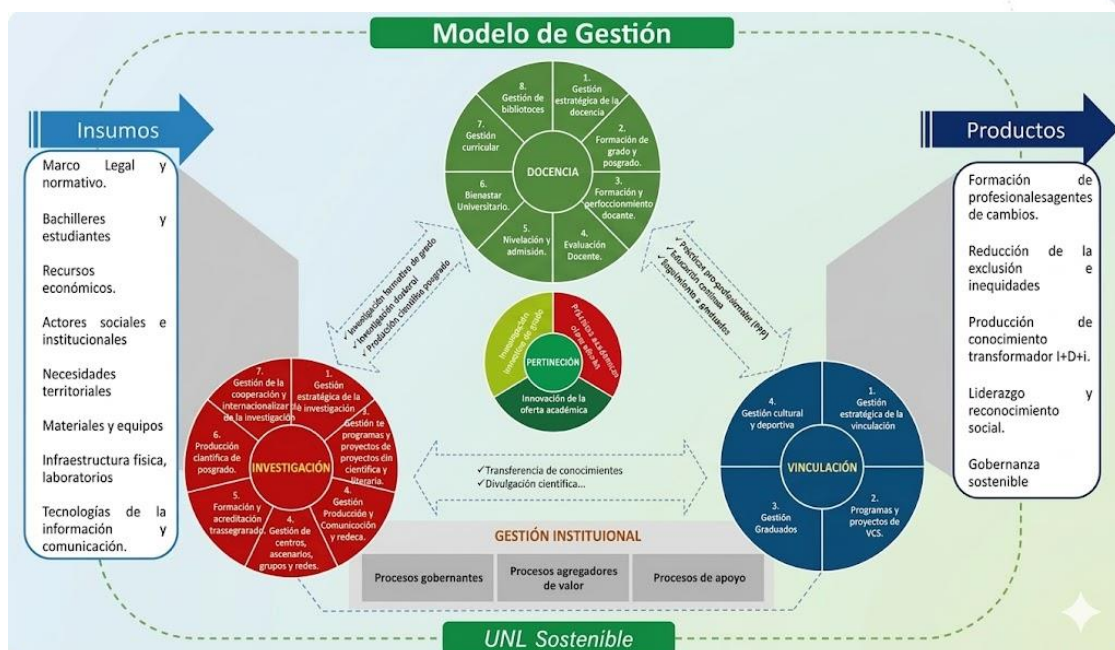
Modelo de Gestión

Insumos

Marco Legal y normativo.

Bachilleres y estudiantes

Recursos económicos.

Actores sociales e institucionales

Necesidades territoriales

Materiales y equipos

Infraestructura física, laboratorios

Tecnologías de la información y comunicación.

DOCENCIA

1. Gestión estratégica de la docencia

2. Formación de grado y posgrado.

3. Formación y perfeccionamiento docente.

4. Evaluación Docente.

5. Nivelación y admisión.

6. Bienestar Universitario.

7. Gestión curricular

8. Gestión de bibliotecas

✓ Investigación formativa de grado
✓ Investigación doctoral
✓ Producción científica posgrado

✓ Prácticas pre-profesionales (PPP)
✓ Educación continua
✓ Seguimiento a graduados

PERTINECIÓN

Investigación formativa de grado

Prácticas académicas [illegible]

Innovación de la oferta académica

INVESTIGACIÓN

1. Gestión estratégica de la investigación

2. Gestión te programas y proyectos de proyectos din científica y literaria.

3. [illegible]

4. Gestión Producción y Comunicación y redeca.

4. Gestión de centros, ascenarios, grupos y redes.

5. Formación y acreditación trassegrarado.

6. Producción clantifica de posgrado.

7. Gestión de la cooperación y internacionalizar de la investigación

✓Transferencia de conocimientes
✓Divulgación científica...

VINCULACIÓN

1. Gestión estratégica de la vinculación

2. Programas y proyectos de VCS.

3. Gestión Graduados

4. Gestión cultural y deportiva

GESTIÓN INSTITUIONAL

Procesos gobernantes

Procesos agregadores de valor

Procesos de apoyo

Productos

Formación de profesionalesagentes de cambios.

Reducción de la exclusión e inequidades

Producción de conocimiento transformador I+D+i.

Liderazgo y reconocimiento social.

Gobernanza sostenible

UNL Sostenible